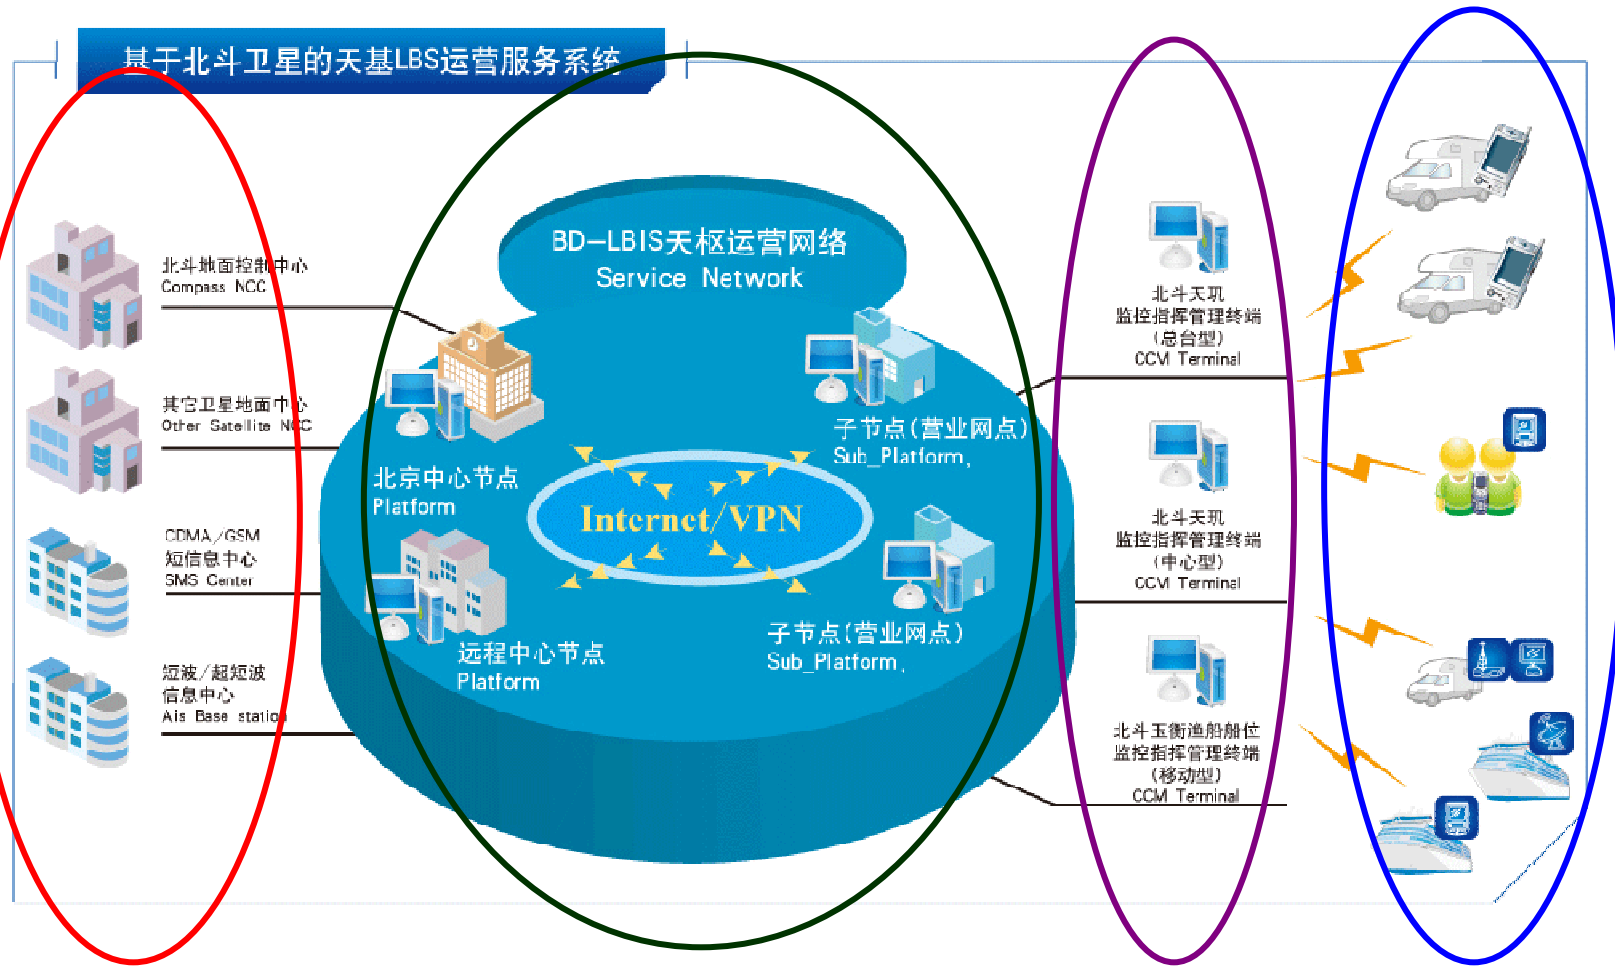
基于北斗卫星的天基LBS运营服务系统

北斗地面控制中心
Compass NCC

其它卫星地面中心
Other Satellite NCC

CDMA/GSM
短信息中心
SMS Center

短波/超短波
信息中心
Ais Base station

BD-LBIS天枢运营网络
Service Network

北京中心节点
Platform

子节点(营业网点)
Sub_Platform

Internet/VPN

远程中心节点
Platform

子节点(营业网点)
Sub_Platform

北斗天玑
监控指挥管理终端
(总台型)
CCM Terminal

北斗天玑
监控指挥管理终端
(中心型)
CCM Terminal

北斗玉衡渔船船位
监控指挥管理终端
(移动型)
CCM Terminal